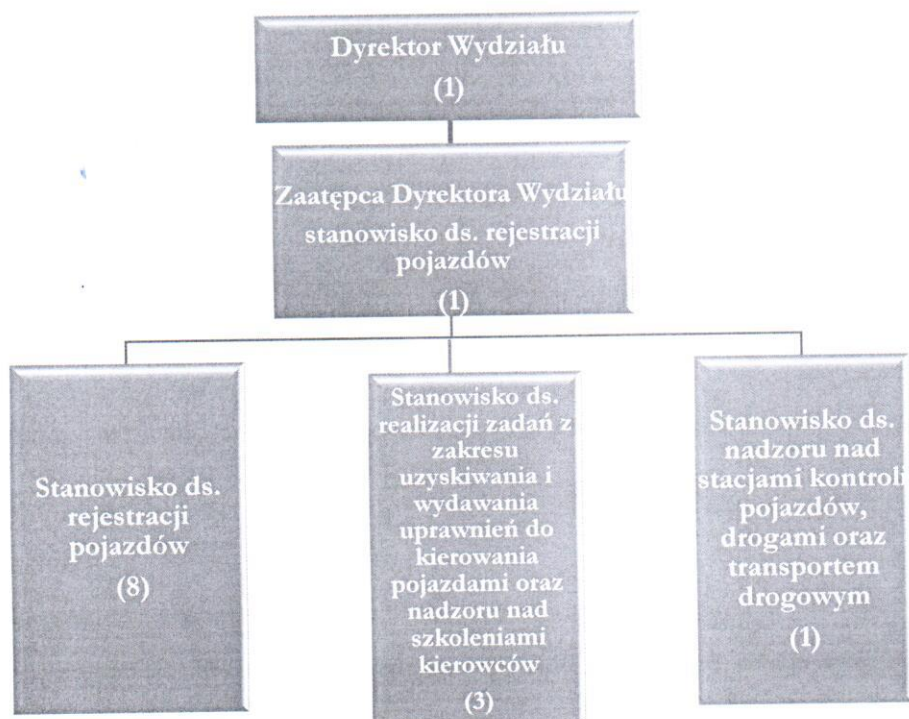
Dyrektor Wydziału
(1)

Zaatępca Dyrektora Wydziału
stanowisko ds. rejestracji pojazdów
(1)

Stanowisko ds. rejestracji pojazdów
(8)

Stanowisko ds. realizacji zadań z zakresu uzyskiwania i wydawania uprawnień do kierowania pojazdami oraz nadzoru nad szkoleniami kierowców
(3)

Stanowisko ds. nadzoru nad stacjami kontroli pojazdów, drogami oraz transportem drogowym
(1)